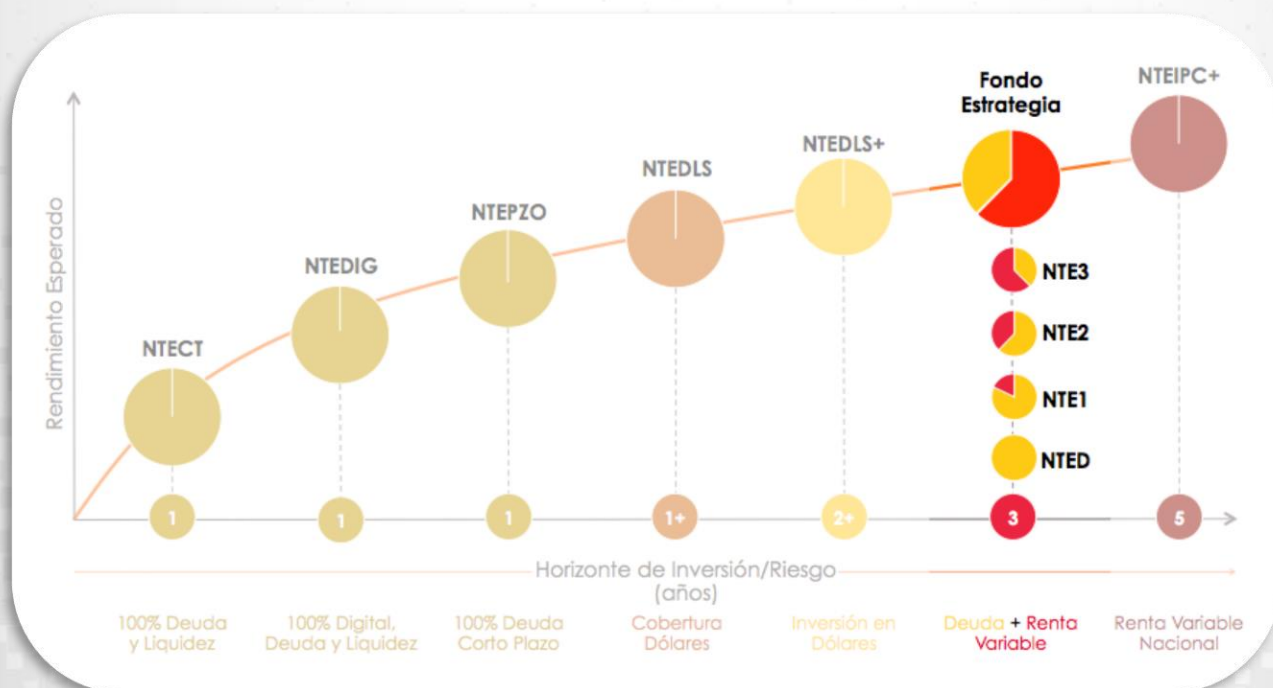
Rendimiento Esperado

NTECT

NTEDIG

NTEPZO

NTEDLS

NTEDLS+

Fondo Estrategia

NTEIPC+

NTE3

NTE2

NTE1

NTED

1

1

1

1+

2+

3

5

Horizonte de Inversión/Riesgo (años)

100% Deuda y Liquidez

100% Digital, Deuda y Liquidez

100% Deuda Corto Plazo

Cobertura Dólares

Inversión en Dólares

Deuda + Renta Variable

Renta Variable Nacional